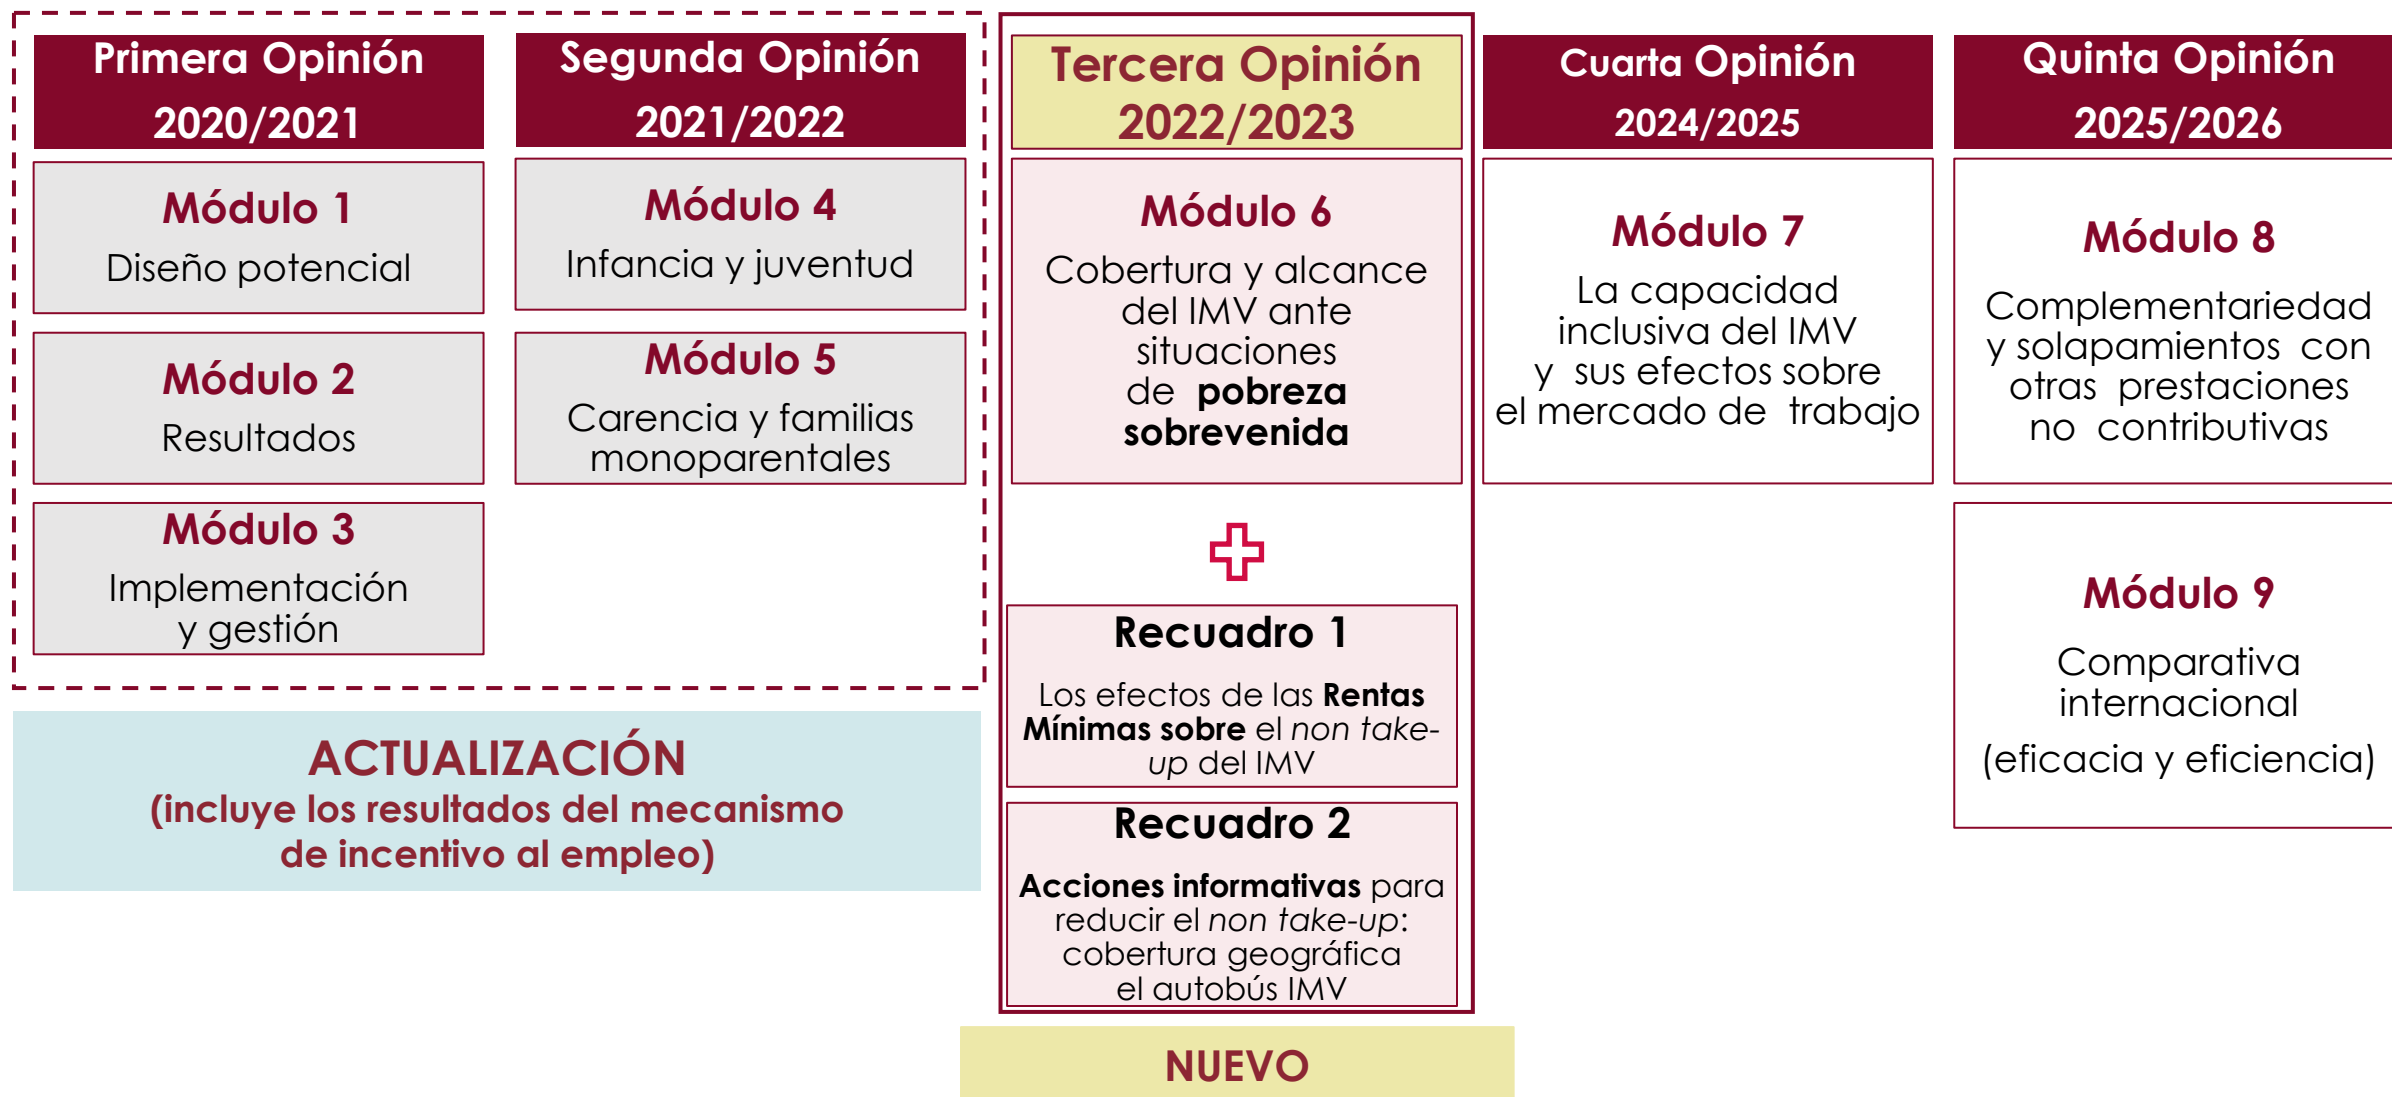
Primera Opinión 2020/2021

Módulo 1
Diseño potencial

Módulo 2
Resultados

Módulo 3
Implementación y gestión

Segunda Opinión 2021/2022

Módulo 4
Infancia y juventud

Módulo 5
Carencia y familias monoparentales

ACTUALIZACIÓN
(incluye los resultados del mecanismo de incentivo al empleo)

Tercera Opinión 2022/2023

Módulo 6
Cobertura y alcance del IMV ante situaciones de **pobreza sobrevenida**

Recuadro 1
Los efectos de las **Rentas Mínimas sobre** el *non take-up* del IMV

Recuadro 2
**Acciones informativas** para reducir el *non take-up*: cobertura geográfica el autobús IMV

NUEVO

Cuarta Opinión 2024/2025

Módulo 7
La capacidad inclusiva del IMV y sus efectos sobre el mercado de trabajo

Quinta Opinión 2025/2026

Módulo 8
Complementariedad y solapamientos con otras prestaciones no contributivas

Módulo 9
Comparativa internacional
(eficacia y eficiencia)